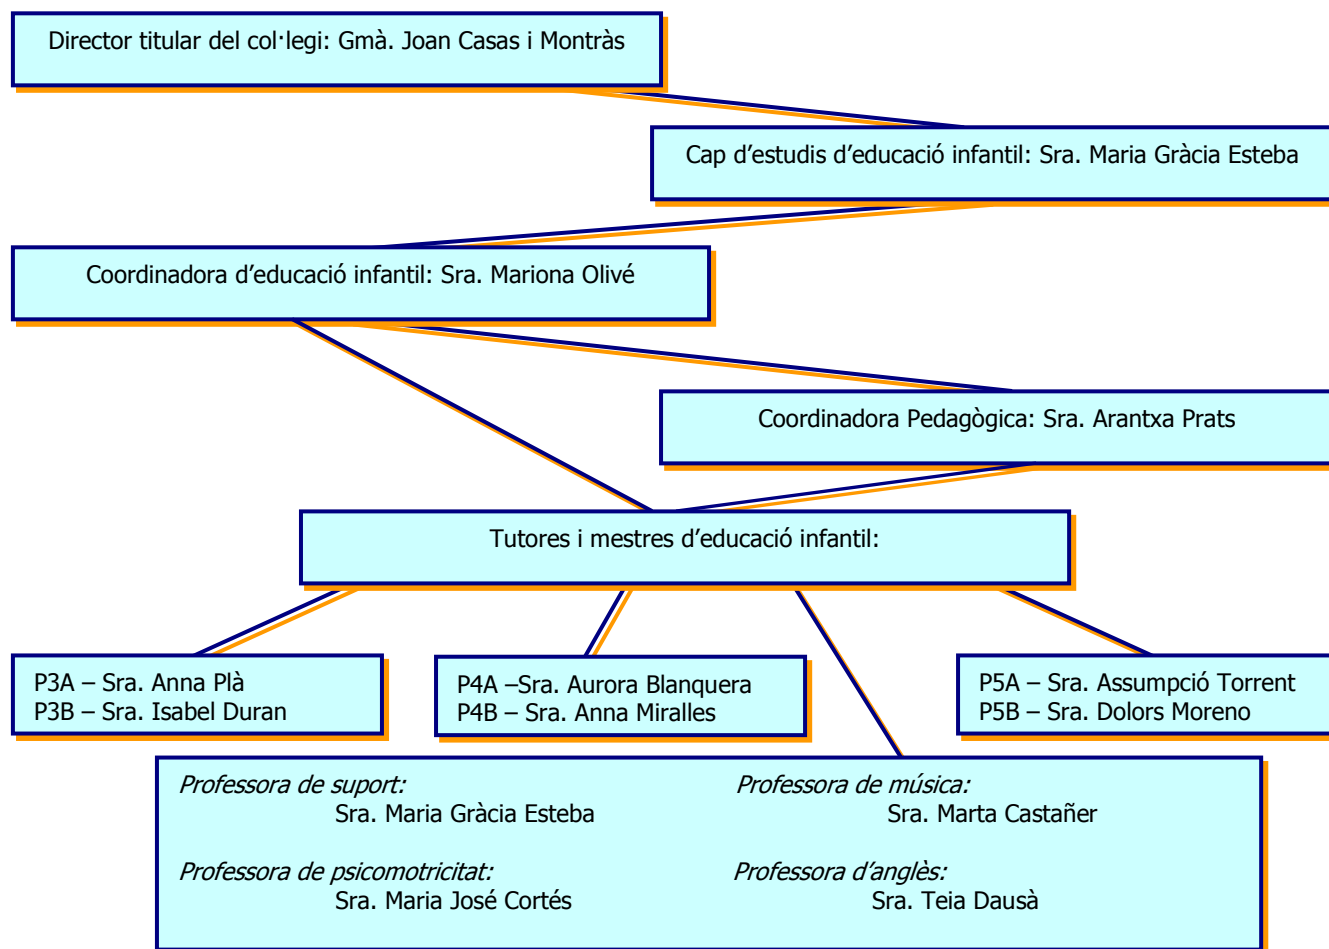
Director titular del col·legi: Gmà. Joan Casas i Montràs

Cap d'estudis d'educació infantil: Sra. Maria Gràcia Esteba

Coordinadora d'educació infantil: Sra. Mariona Olivé

Coordinadora Pedagògica: Sra. Arantxa Prats

Tutores i mestres d'educació infantil:

P3A – Sra. Anna Plà
P3B – Sra. Isabel Duran

P4A –Sra. Aurora Blanquera
P4B – Sra. Anna Miralles

P5A – Sra. Assumpció Torrent
P5B – Sra. Dolors Moreno

*Professora de suport:*
Sra. Maria Gràcia Esteba

*Professora de música:*
Sra. Marta Castañer

*Professora de psicomotricitat:*
Sra. Maria José Cortés

*Professora d'anglès:*
Sra. Teia Dausà